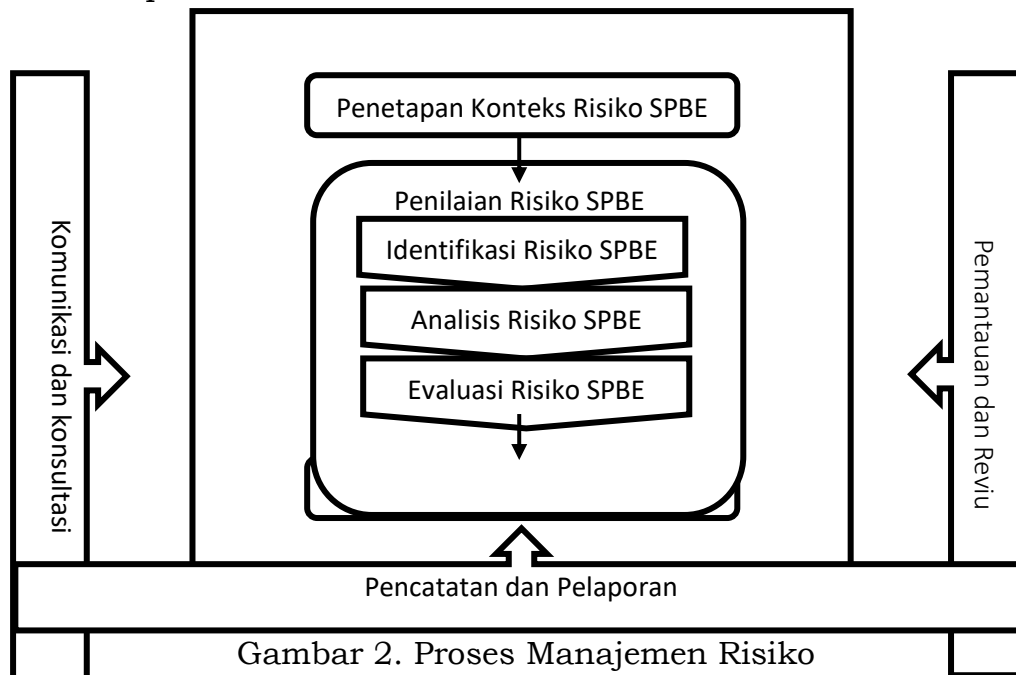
Komunikasi dan konsultasi

Penetapan Konteks Risiko SPBE

Penilaian Risiko SPBE

Identifikasi Risiko SPBE

Analisis Risiko SPBE

Evaluasi Risiko SPBE

Pemantauan dan Reviu

Pencatatan dan Pelaporan

Gambar 2. Proses Manajemen Risiko